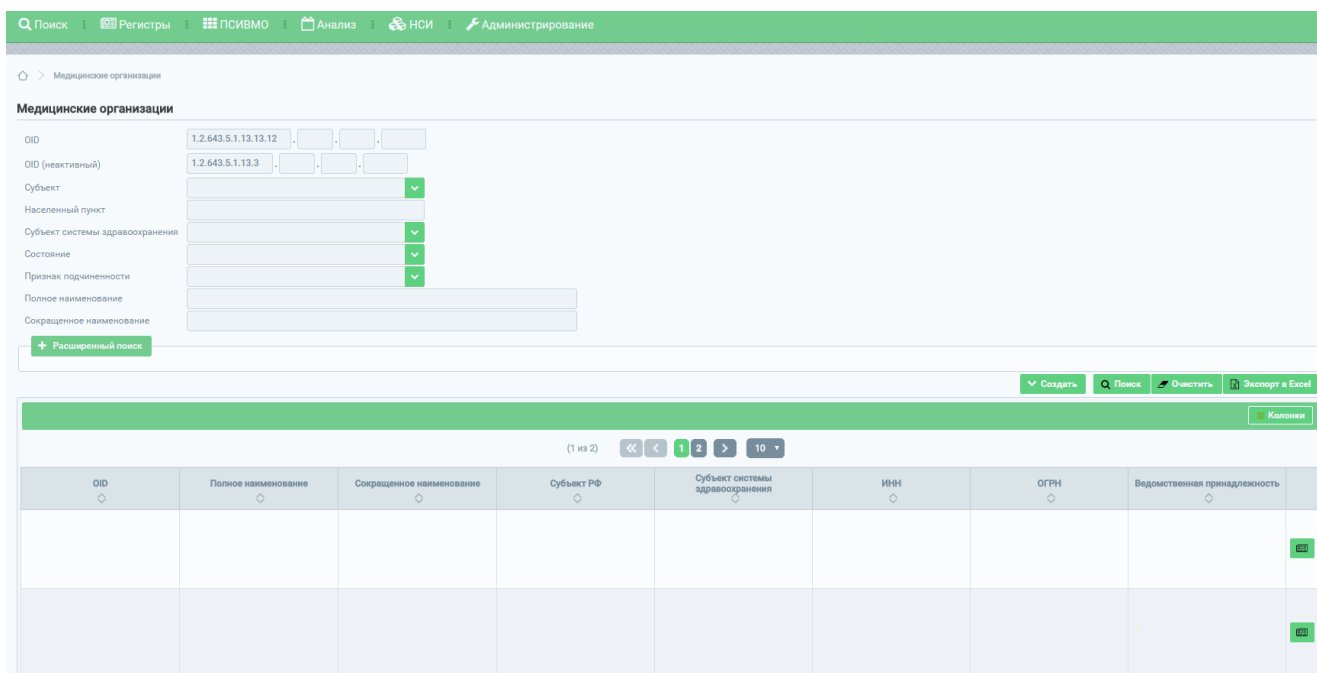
Поиск Регистры ПСИВМО Анализ НСИ Администрирование

Медицинские организации

Медицинские организации

OID 1.2.643.5.1.13.13.12 . . .
OID (неактивный) 1.2.643.5.1.13.3 . . .
Субъект
Населенный пункт
Субъект системы здравоохранения
Состояние
Признак подчиненности
Полное наименование
Сокращенное наименование

+ Расширенный поиск

Создать Поиск Очистить Экспорт в Excel

Колонки

(1 из 2) 1 2 10

| OID | Полное наименование | Сокращенное наименование | Субъект РФ | Субъект системы здравоохранения | ИНН | ОГРН | Ведомственная принадлежность |
|---|---|---|---|---|---|---|---|
| | | | | | | | |
| | | | | | | | |